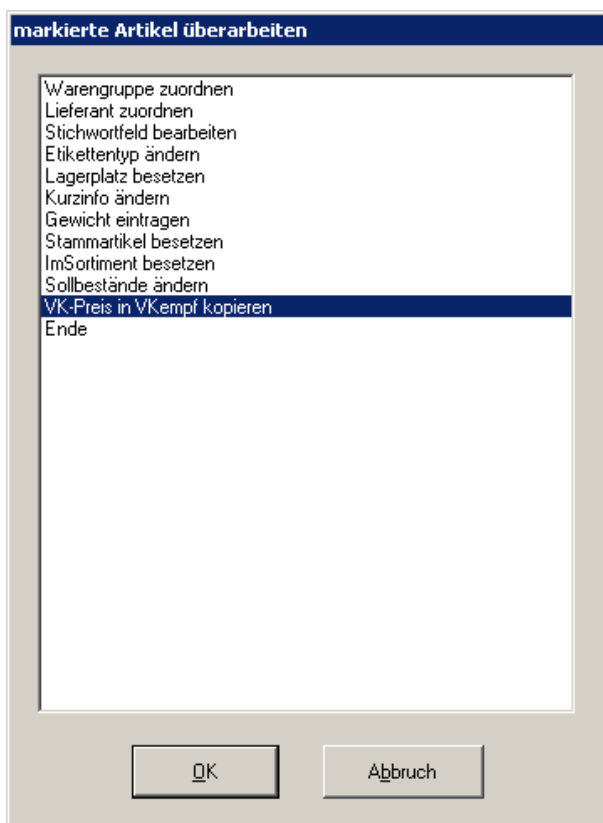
markierte Artikel überarbeiten

Warengruppe zuordnen
Lieferant zuordnen
Stichwortfeld bearbeiten
Etikettentyp ändern
Lagerplatz besetzen
Kurzinfo ändern
Gewicht eintragen
Stammartikel besetzen
ImSortiment besetzen
Sollbestände ändern
VK-Preis in VKempf kopieren
Ende

OK

Abbruch